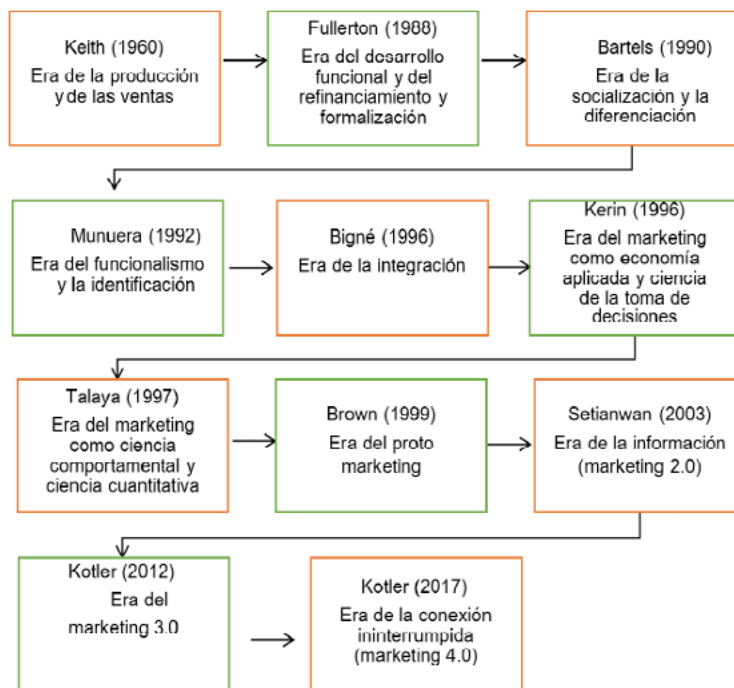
Keith (1960)
Era de la producción y de las ventas

Fullerton (1988)
Era del desarrollo funcional y del refinanciamiento y formalización

Bartels (1990)
Era de la socialización y la diferenciación

Munuera (1992)
Era del funcionalismo y la identificación

Bigné (1996)
Era de la integración

Kerin (1996)
Era del marketing como economía aplicada y ciencia de la toma de decisiones

Talaya (1997)
Era del marketing como ciencia comportamental y ciencia cuantitativa

Brown (1999)
Era del proto marketing

Setianwan (2003)
Era de la información (marketing 2.0)

Kotler (2012)
Era del marketing 3.0

Kotler (2017)
Era de la conexión ininterrumpida (marketing 4.0)